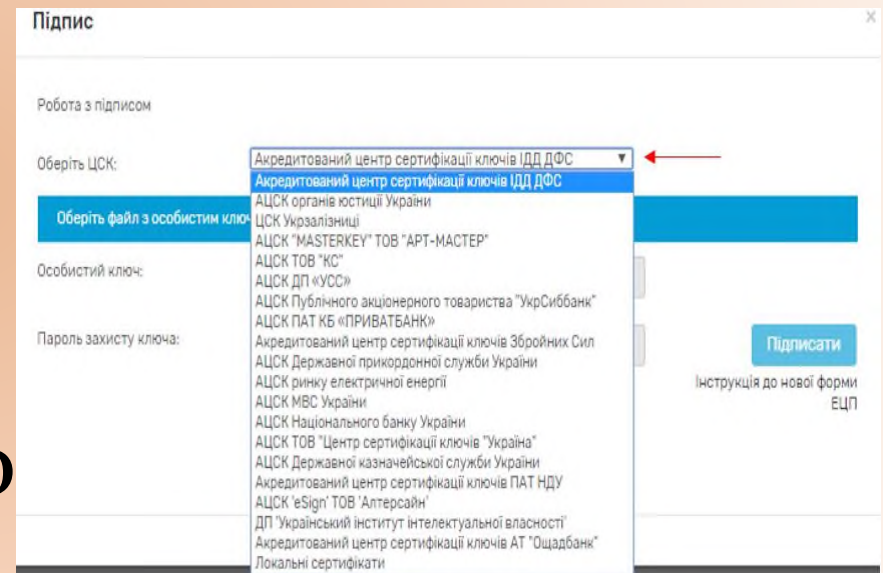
Підпис

×

Робота з підписом

Оберіть ЦСК:

Акредитований центр сертифікації ключів ІДД ДФС ▼

Акредитований центр сертифікації ключів ІДД ДФС
АЦСК органів юстиції України
ЦСК Укрзалізниці
АЦСК "MASTERKEY" ТОВ "АРТ-МАСТЕР"
АЦСК ТОВ "КС"
АЦСК ДП «УСС»
АЦСК Публічного акціонерного товариства "УкрСиббанк"
АЦСК ПАТ КБ «ПРИВАТБАНК»
Акредитований центр сертифікації ключів Збройних Сил
АЦСК Державної прикордонної служби України
АЦСК ринку електричної енергії
АЦСК МВС України
АЦСК Національного банку України
АЦСК ТОВ "Центр сертифікації ключів "Україна"
АЦСК Державної казначейської служби України
Акредитований центр сертифікації ключів ПАТ НДУ
АЦСК 'eSign' ТОВ 'Алтерсайн'
ДП 'Український інститут інтелектуальної власності'
Акредитований центр сертифікації ключів АТ "Ощадбанк"
Локальні сертифікати

Оберіть файл з особистим ключ

Особистий ключ:

Пароль захисту ключа:

Підписати

Інструкція до нової форми ЕЦП

о